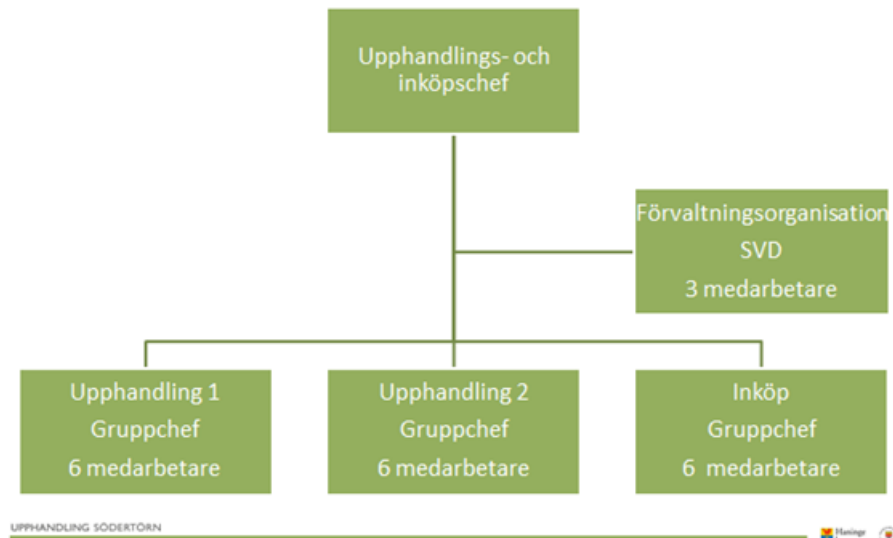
Upphandlings- och inköpschef

Förvaltningsorganisation
SVD
3 medarbetare

Upphandling 1
Gruppchef
6 medarbetare

Upphandling 2
Gruppchef
6 medarbetare

Inköp
Gruppchef
6 medarbetare

UPPHANDLING SÖDERTÖRN

Haninge